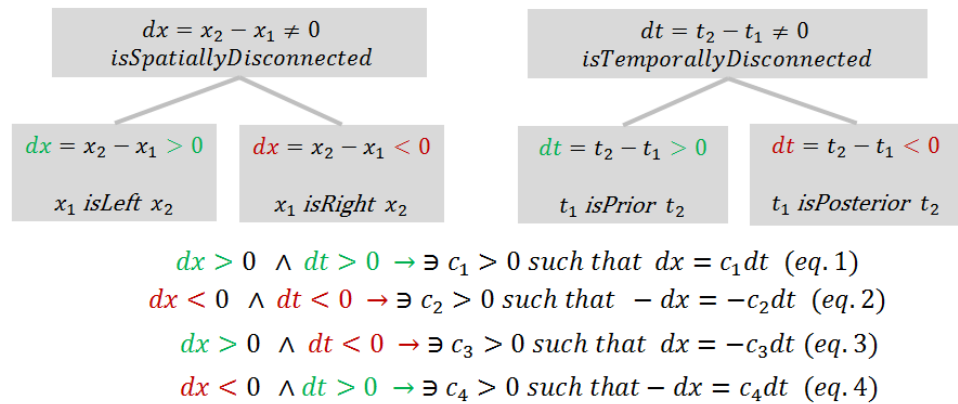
$dx = x_2 - x_1 \neq 0$
$isSpatiallyDisconnected$

$dt = t_2 - t_1 \neq 0$
$isTemporallyDisconnected$

$dx = x_2 - x_1 > 0$

$x_1\ isLeft\ x_2$

$dx = x_2 - x_1 < 0$

$x_1\ isRight\ x_2$

$dt = t_2 - t_1 > 0$

$t_1\ isPrior\ t_2$

$dt = t_2 - t_1 < 0$

$t_1\ isPosterior\ t_2$

$dx > 0\ \wedge\ dt > 0 \rightarrow \exists\ c_1 > 0\ such\ that\ dx = c_1 dt\ \ (eq.1)$
$dx < 0\ \wedge\ dt < 0 \rightarrow \exists\ c_2 > 0\ such\ that\ -dx = -c_2 dt\ \ (eq.2)$
$dx > 0\ \wedge\ dt < 0 \rightarrow \exists\ c_3 > 0\ such\ that\ dx = -c_3 dt\ \ (eq.3)$
$dx < 0\ \wedge\ dt > 0 \rightarrow \exists\ c_4 > 0\ such\ that -dx = c_4 dt\ \ (eq.4)$